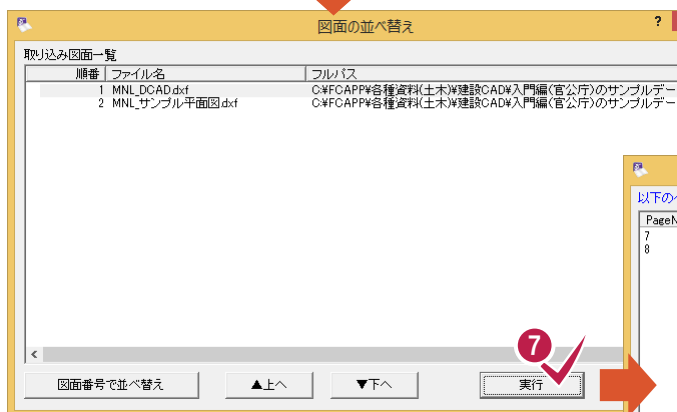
図面の並べ替え

?

取り込み図面一覧

| 順番 | ファイル名 | フルパス |
|---|---|---|
| 1 | MNL_DCAD.dxf | C:¥FCAPP¥各種資料(土木)¥建設CAD¥入門編(官公庁)のサンプルデー |
| 2 | MNL_サンプル平面図.dxf | C:¥FCAPP¥各種資料(土木)¥建設CAD¥入門編(官公庁)のサンプルデー |

以下の

PageN
7
8

7

図面番号で並べ替え

▲上へ

▼下へ

実行